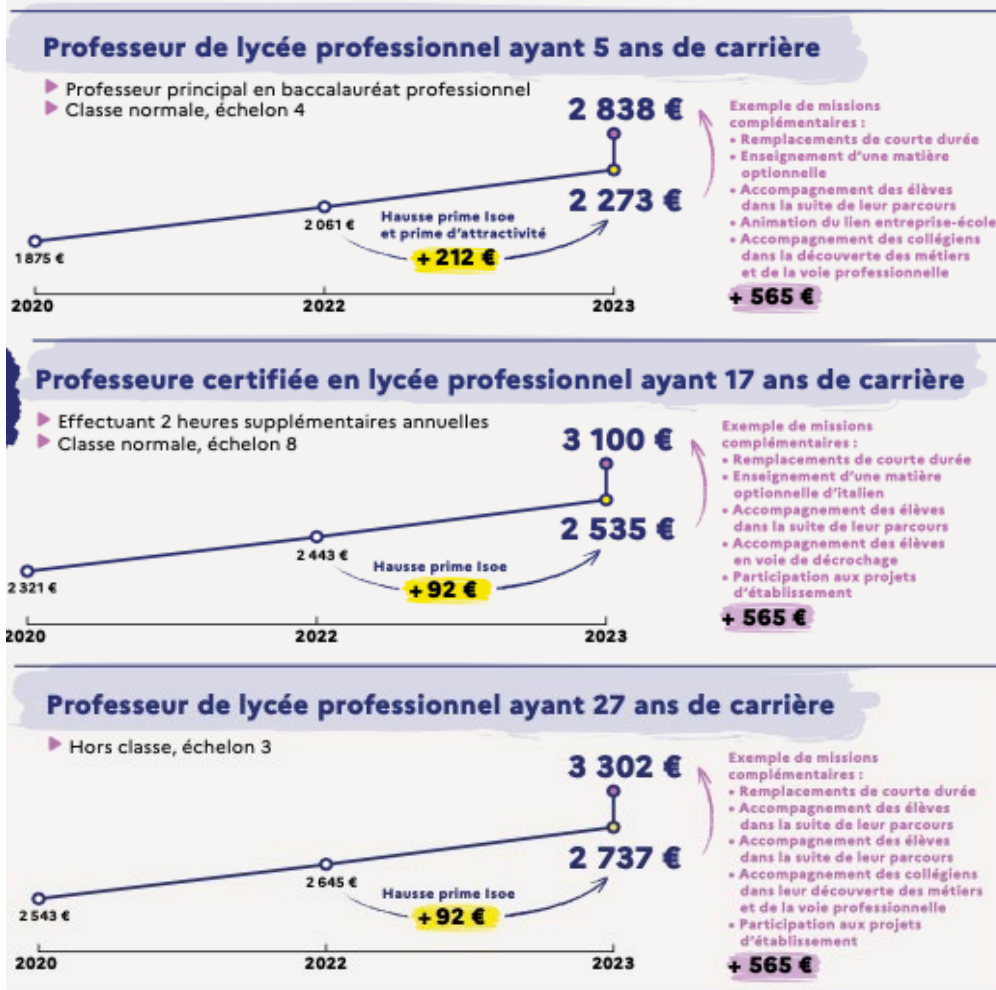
Professeur de lycée professionnel ayant 5 ans de carrière

Professeur principal en baccalauréat professionnel
Classe normale, échelon 4

2 838 €

2 273 €

2 061 €

1 875 €

Hausse prime Isoe et prime d'attractivité

+ 212 €

2020

2022

2023

Exemple de missions complémentaires :
• Remplacements de courte durée
• Enseignement d'une matière optionnelle
• Accompagnement des élèves dans la suite de leur parcours
• Animation du lien entreprise-école
• Accompagnement des collégiens dans la découverte des métiers et de la voie professionnelle

+ 565 €

Professeure certifiée en lycée professionnel ayant 17 ans de carrière

Effectuant 2 heures supplémentaires annuelles
Classe normale, échelon 8

3 100 €

2 535 €

2 443 €

2 321 €

Hausse prime Isoe

+ 92 €

2020

2022

2023

Exemple de missions complémentaires :
• Remplacements de courte durée
• Enseignement d'une matière optionnelle d'italien
• Accompagnement des élèves dans la suite de leur parcours
• Accompagnement des élèves en voie de décrochage
• Participation aux projets d'établissement

+ 565 €

Professeur de lycée professionnel ayant 27 ans de carrière

Hors classe, échelon 3

3 302 €

2 737 €

2 645 €

2 543 €

Hausse prime Isoe

+ 92 €

2020

2022

2023

Exemple de missions complémentaires :
• Remplacements de courte durée
• Accompagnement des élèves dans la suite de leur parcours
• Accompagnement des élèves dans la suite de leur parcours
• Accompagnement des collégiens dans leur découverte des métiers et de la voie professionnelle
• Participation aux projets d'établissement

+ 565 €